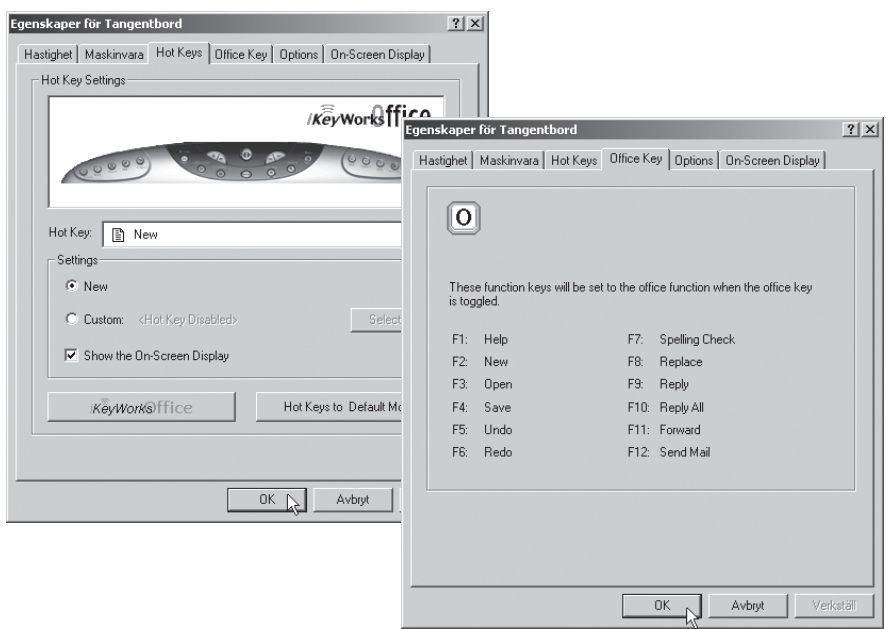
Egenskaper för Tangentbord ? ×

Hastighet | Maskinvara | Hot Keys | Office Key | Options | On-Screen Display

Hot Key Settings

iKeyWorks Office

Hot Key: New

Settings

New

Custom: <Hot Key Disabled> Select

Show the On-Screen Display

iKeyWorks Office

Hot Keys to Default Mo

OK Avbryt

Egenskaper för Tangentbord ? ×

Hastighet | Maskinvara | Hot Keys | Office Key | Options | On-Screen Display

O

These function keys will be set to the office function when the office key is toggled.

F1: Help
F2: New
F3: Open
F4: Save
F5: Undo
F6: Redo

F7: Spelling Check
F8: Replace
F9: Reply
F10: Reply All
F11: Forward
F12: Send Mail

OK Avbryt Verkställ